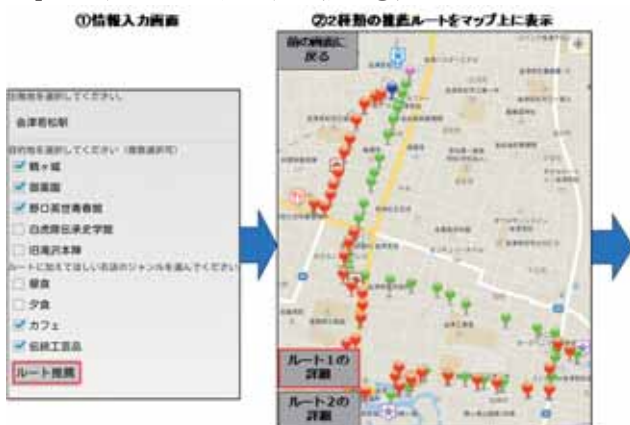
①情報入力画面

出発地を選択してください

会津若松駅

目的地を選択してください（複数選択可）

☑ 鶴ヶ城

☑ 御薬園

☑ 野口英世青春館

☐ 白虎隊伝承史学館

☐ 旧滝沢本陣

ルートに加えてほしいお店のジャンルを選んでください

☐ 昼食

☐ 夕食

☑ カフェ

☑ 伝統工芸品

ルート推薦

②2種類の推薦ルートをマップ上に表示

前の画面に戻る

ルート1の詳細

ルート2の詳細